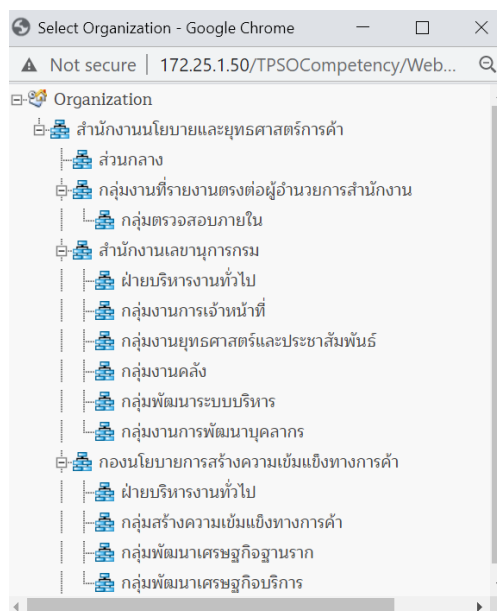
Select Organization - Google Chrome

Not secure | 172.25.1.50/TPSOCompetency/Web...

Organization
สำนักงานนโยบายและยุทธศาสตร์การค้า
ส่วนกลาง
กลุ่มงานที่รายงานตรงต่อผู้อำนวยการสำนักงาน
กลุ่มตรวจสอบภายใน
สำนักงานเลขานุการกรม
ฝ่ายบริหารงานทั่วไป
กลุ่มงานการเจ้าหน้าที่
กลุ่มงานยุทธศาสตร์และประชาสัมพันธ์
กลุ่มงานคลัง
กลุ่มพัฒนาระบบบริหาร
กลุ่มงานการพัฒนาบุคลากร
กองนโยบายการสร้างความเข้มแข็งทางการค้า
ฝ่ายบริหารงานทั่วไป
กลุ่มสร้างความเข้มแข็งทางการค้า
กลุ่มพัฒนาเศรษฐกิจฐานราก
กลุ่มพัฒนาเศรษฐกิจบริการ